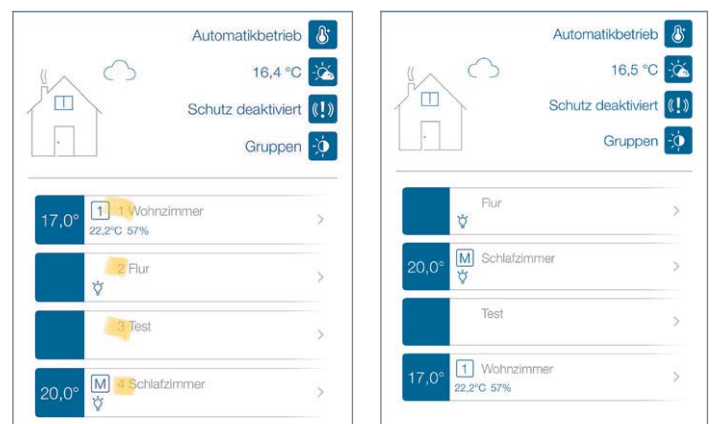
Automatikbetrieb

16,4 °C

Schutz deaktiviert

Gruppen

17,0° 1 1 Wohnzimmer 22,2°C 57%

2 Flur

3 Test

20,0° M 4 Schlafzimmer

Automatikbetrieb

16,5 °C

Schutz deaktiviert

Gruppen

Flur

20,0° M Schlafzimmer

Test

17,0° 1 Wohnzimmer 22,2°C 57%